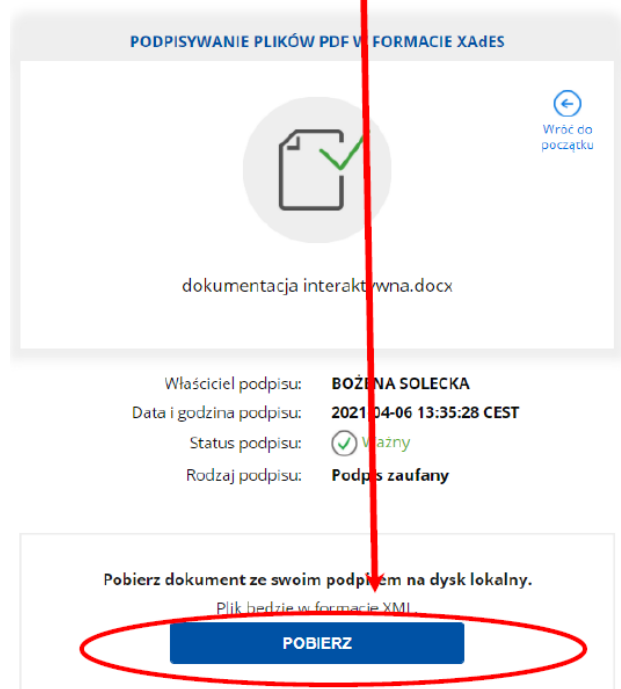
PODPISYWANIE PLIKÓW PDF W FORMACIE XAdES

Wróć do początku

dokumentacja interaktywna.docx

Właściciel podpisu: BOŻENA SOLECKA
Data i godzina podpisu: 2021-04-06 13:35:28 CEST
Status podpisu: Ważny
Rodzaj podpisu: Podpis zaufany

Pobierz dokument ze swoim podpisem na dysk lokalny.
Plik będzie w formacie XML.

POBIERZ